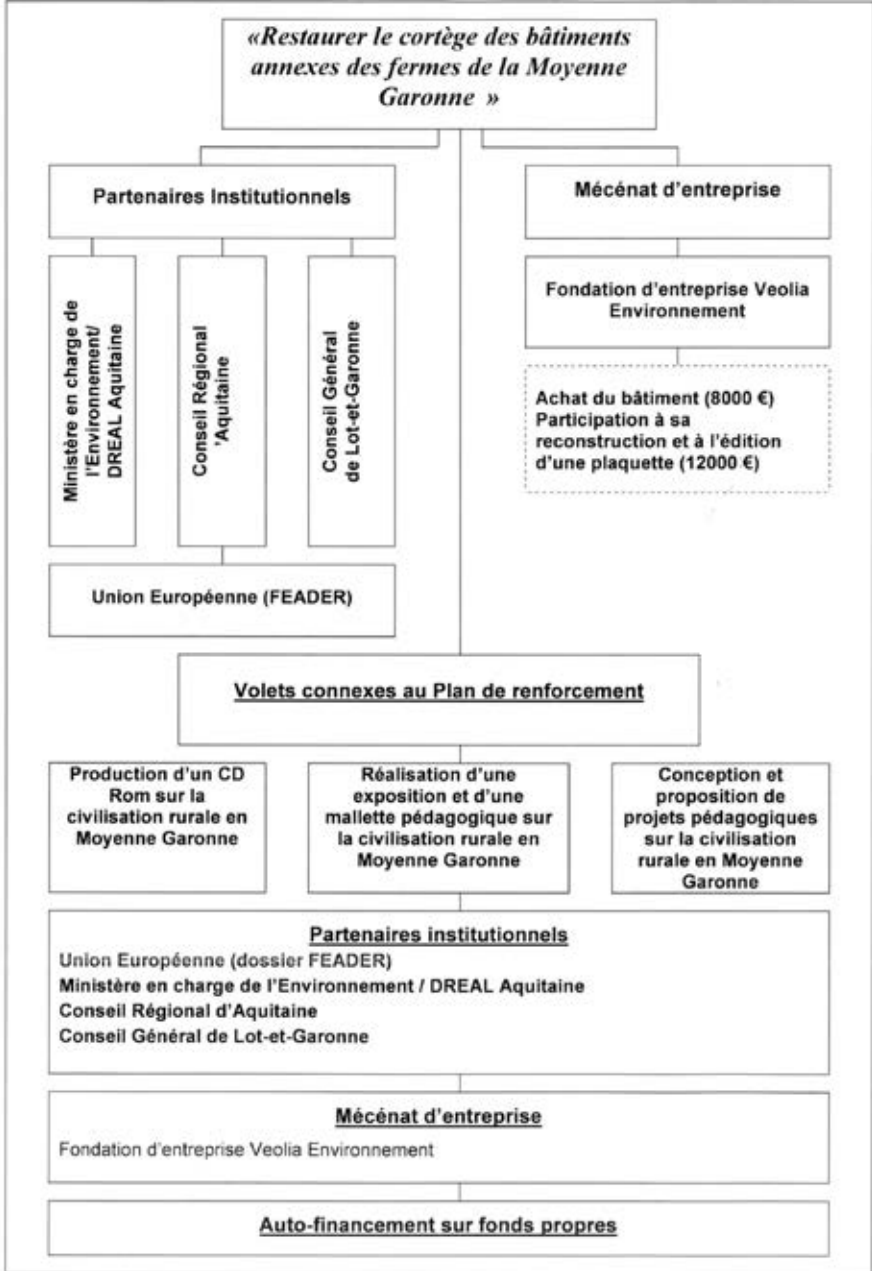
«Restaurer le cortège des bâtiments annexes des fermes de la Moyenne Garonne »

Partenaires Institutionnels

Ministère en charge de l'Environnement/ DREAL Aquitaine

Conseil Régional 'Aquitaine

Conseil Général de Lot-et-Garonne

Union Européenne (FEADER)

Mécénat d'entreprise

Fondation d'entreprise Veolia Environnement

Achat du bâtiment (8000 €) Participation à sa reconstruction et à l'édition d'une plaquette (12000 €)

Volets connexes au Plan de renforcement

Production d'un CD Rom sur la civilisation rurale en Moyenne Garonne

Réalisation d'une exposition et d'une mallette pédagogique sur la civilisation rurale en Moyenne Garonne

Conception et proposition de projets pédagogiques sur la civilisation rurale en Moyenne Garonne

Partenaires institutionnels
Union Européenne (dossier FEADER)
Ministère en charge de l'Environnement / DREAL Aquitaine
Conseil Régional d'Aquitaine
Conseil Général de Lot-et-Garonne

Mécénat d'entreprise
Fondation d'entreprise Veolia Environnement

Auto-financement sur fonds propres